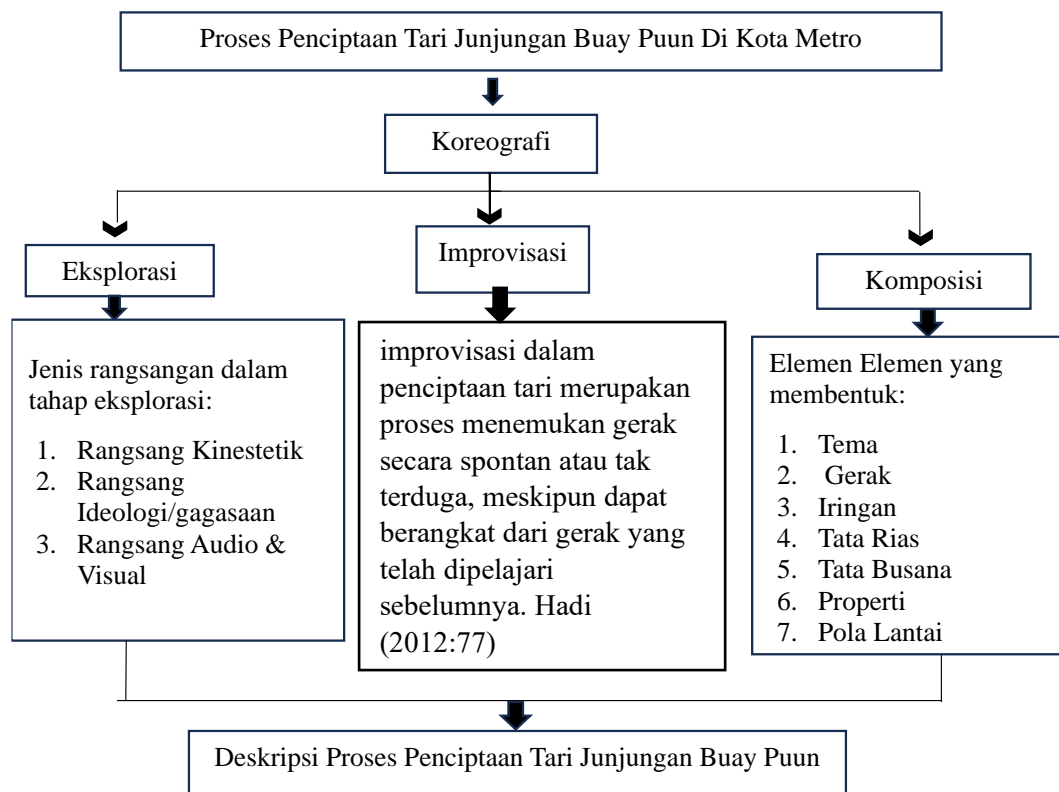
Proses Penciptaan Tari Junjungan Buay Puun Di Kota Metro

Koreografi

Eksplorasi

Jenis rangsangan dalam tahap eksplorasi:

1. Rangsang Kinestetik
2. Rangsang Ideologi/gagasaan
3. Rangsang Audio & Visual

Improvisasi

improvisasi dalam penciptaan tari merupakan proses menemukan gerak secara spontan atau tak terduga, meskipun dapat berangkat dari gerak yang telah dipelajari sebelumnya. Hadi (2012:77)

Komposisi

Elemen Elemen yang membentuk:

1. Tema
2. Gerak
3. Iringan
4. Tata Rias
5. Tata Busana
6. Properti
7. Pola Lantai

Deskripsi Proses Penciptaan Tari Junjungan Buay Puun